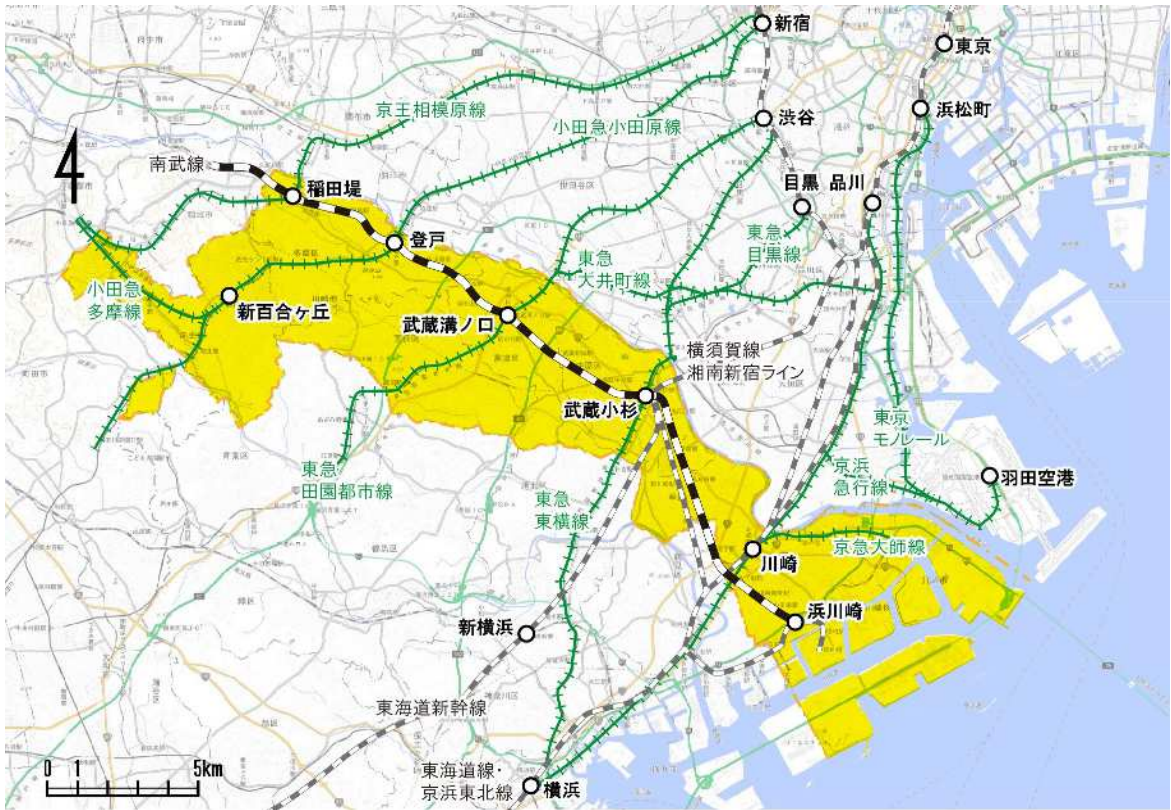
新宿
東京
京王相模原線
小田急小田原線
渋谷
浜松町
南武線
稲田堤
目黒
品川
東急
目黒線
登戸
東急
大井町線
小田急
多摩線
新百合ヶ丘
武蔵溝ノ口
横須賀線
湘南新宿ライン
武蔵小杉
東京
モノレール
京浜
急行線
羽田空港
東急
田園都市線
東急
東横線
京急大師線
川崎
浜川崎
新横浜
東海道新幹線
0 1 5km
東海道線・
京浜東北線
横浜